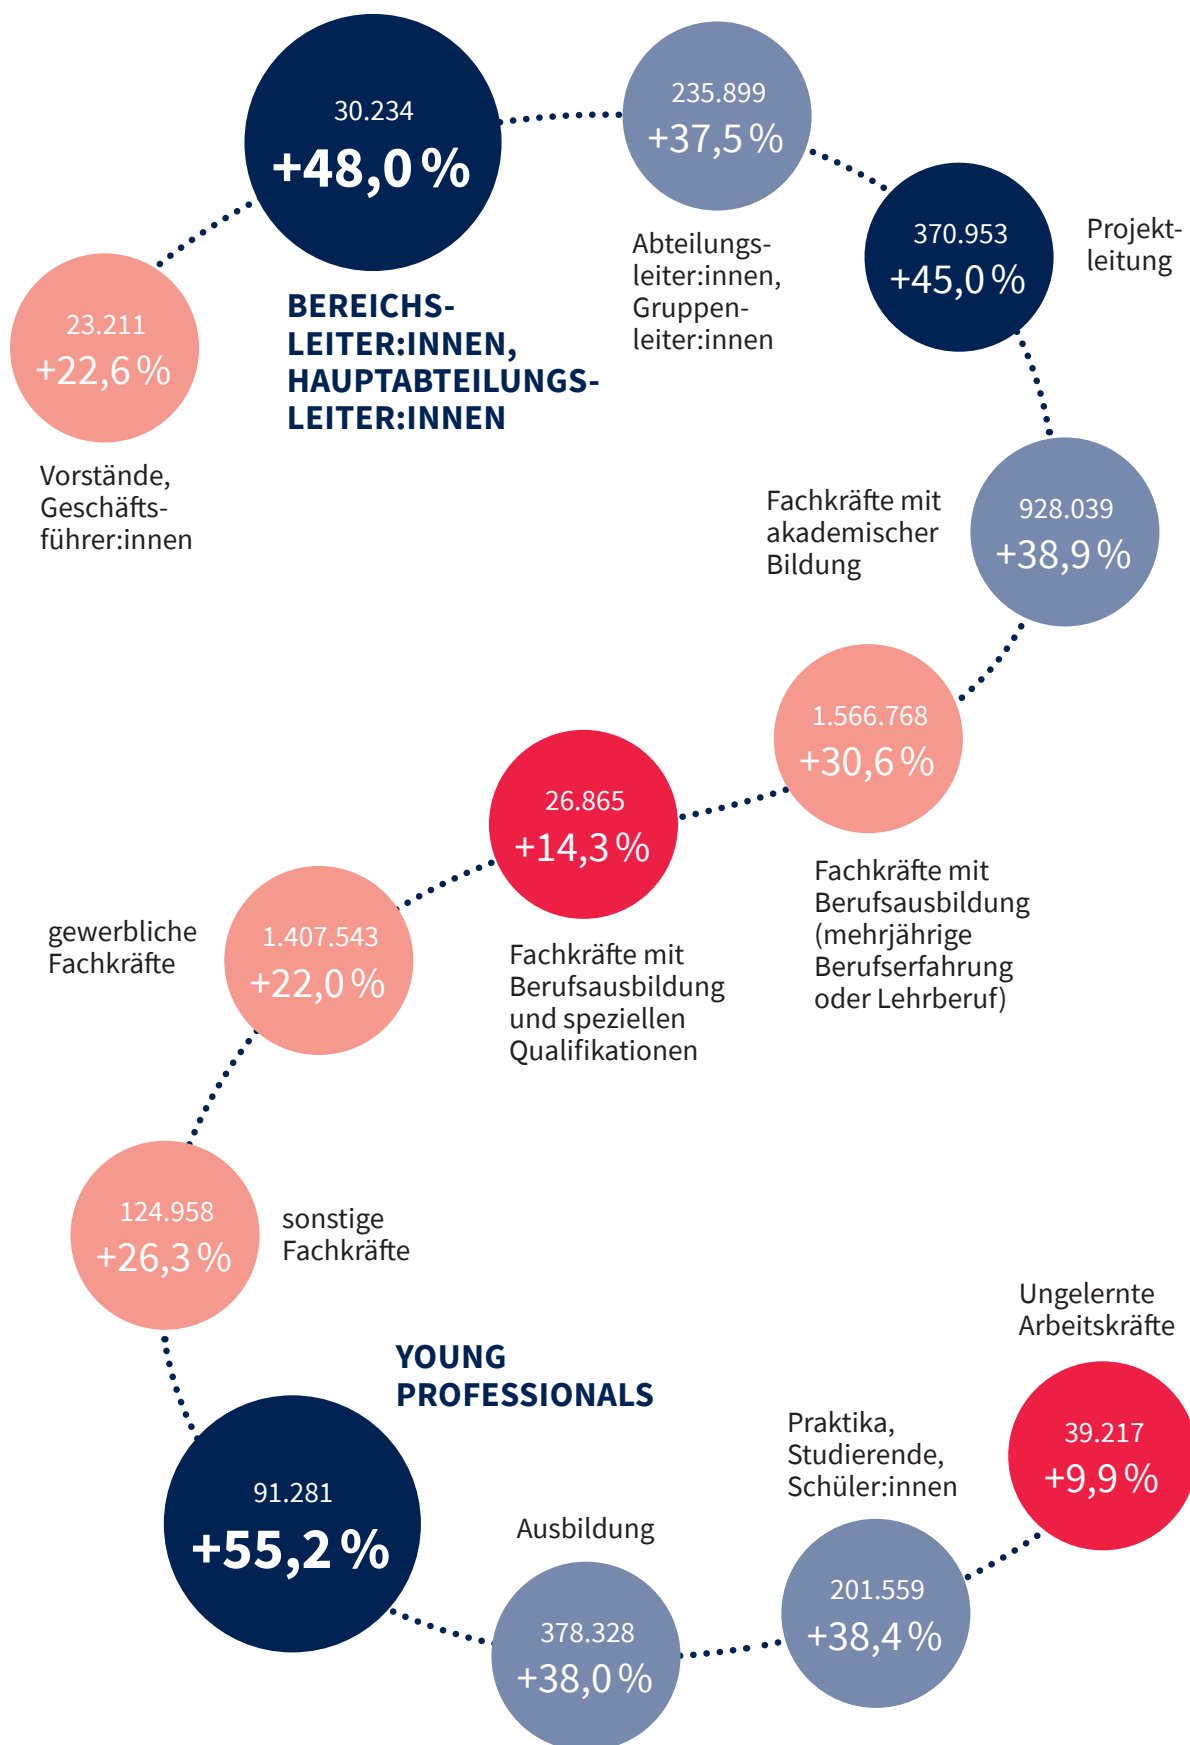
30.234
+48,0 %

BEREICHSLEITER:INNEN, HAUPTABTEILUNGSLEITER:INNEN

235.899
+37,5 %

Abteilungsleiter:innen, Gruppenleiter:innen

370.953
+45,0 %

Projektleitung

23.211
+22,6 %

Vorstände, Geschäftsführer:innen

Fachkräfte mit akademischer Bildung

928.039
+38,9 %

1.566.768
+30,6 %

Fachkräfte mit Berufsausbildung (mehrjährige Berufserfahrung oder Lehrberuf)

26.865
+14,3 %

Fachkräfte mit Berufsausbildung und speziellen Qualifikationen

gewerbliche Fachkräfte

1.407.543
+22,0 %

124.958
+26,3 %

sonstige Fachkräfte

YOUNG PROFESSIONALS

91.281
+55,2 %

Ausbildung

378.328
+38,0 %

Praktika, Studierende, Schüler:innen

201.559
+38,4 %

Ungelernte Arbeitskräfte

39.217
+9,9 %